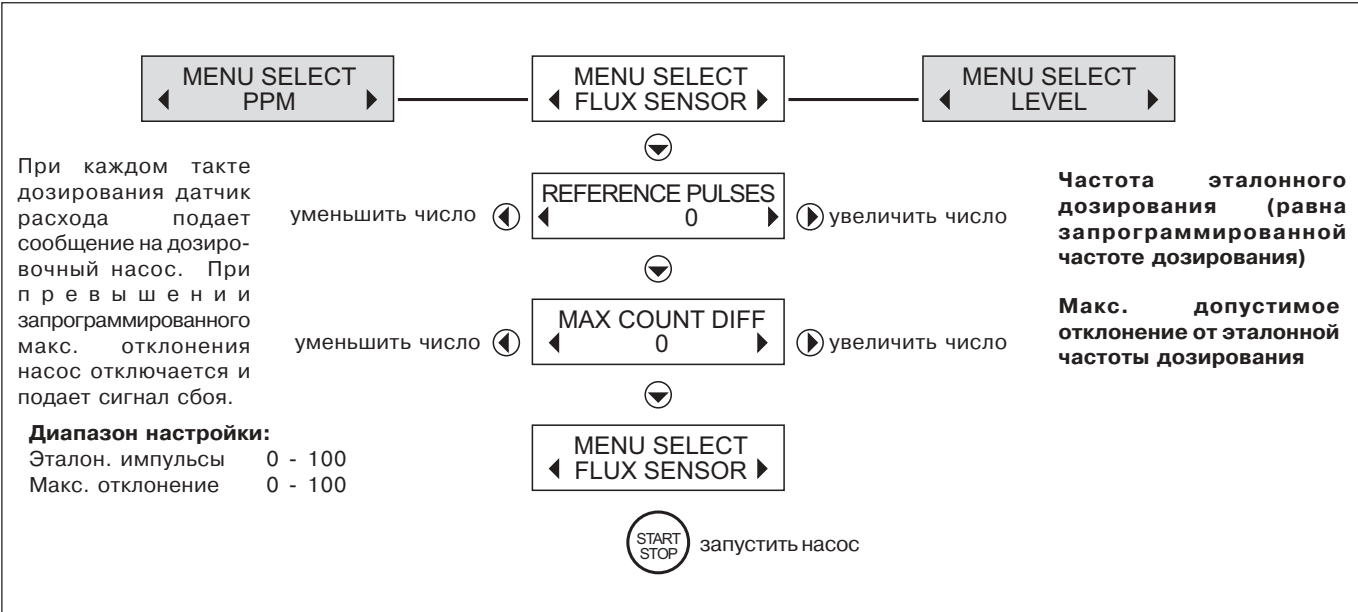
MENU SELECT
PPM

MENU SELECT
FLUX SENSOR

MENU SELECT
LEVEL

При каждом такте дозирования датчик расхода подает сообщение на дозировочный насос. При превышении запрограммированного макс. отклонения насос отключается и подает сигнал сбоя.

уменьшить число

REFERENCE PULSES
0

увеличить число

Частота эталонного дозирования (равна запрограммированной частоте дозирования)

уменьшить число

MAX COUNT DIFF
0

увеличить число

Макс. допустимое отклонение от эталонной частоты дозирования

Диапазон настройки:
Эталон. импульсы 0 - 100
Макс. отклонение 0 - 100

MENU SELECT
FLUX SENSOR

START
STOP
запустить насос